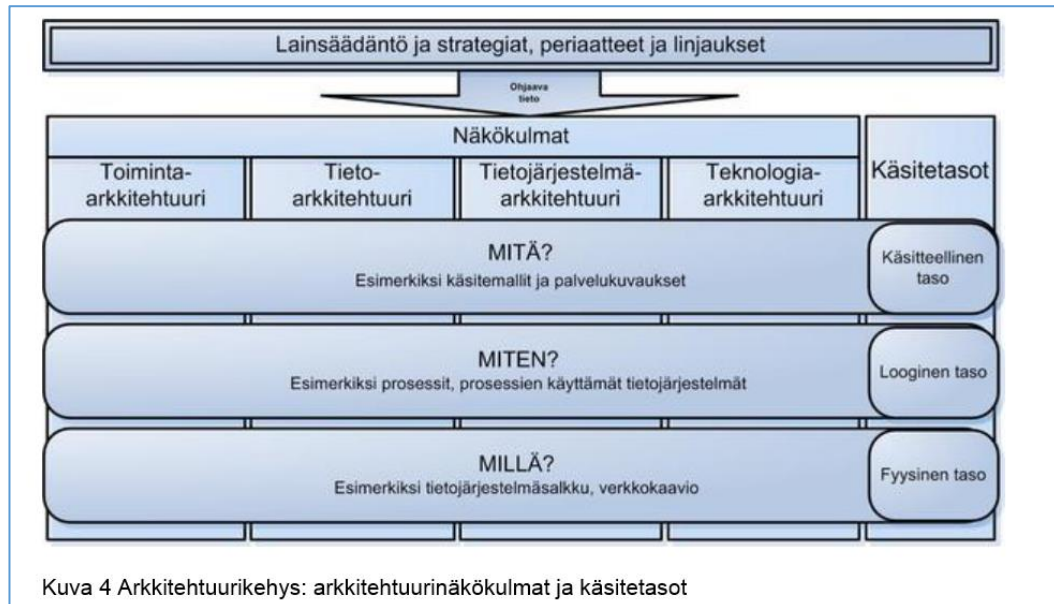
Lainsäädäntö ja strategiat, periaatteet ja linjaukset

Ohjaava tieto

Näkökulmat

Toiminta-arkkitehtuuri

Tieto-arkkitehtuuri

Tietojärjestelmä-arkkitehtuuri

Teknologia-arkkitehtuuri

Käsitetasot

MITÄ?
Esimerkiksi käsitemallit ja palvelukuvaukset

Käsitteellinen taso

MITEN?
Esimerkiksi prosessit, prosessien käyttämät tietojärjestelmät

Looginen taso

MILLÄ?
Esimerkiksi tietojärjestelmäsalkku, verkkokaavio

Fyysinen taso

Kuva 4 Arkkitehtuurikehys: arkkitehtuurinäkökulmat ja käsitetasot